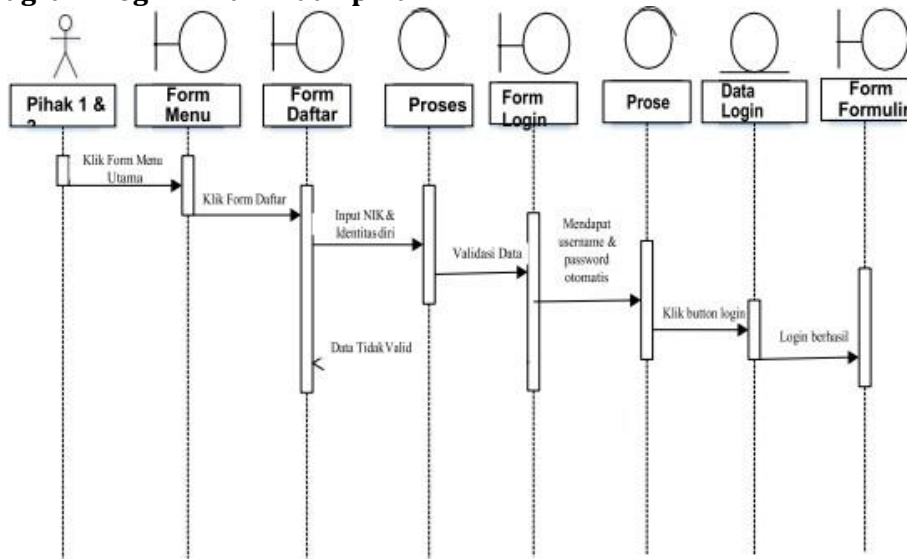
Pihak 1 & 2

Form Menu

Form Daftar

Proses

Form Login

Prose

Data Login

Form Formulir

Klik Form Menu Utama

Klik Form Daftar

Input NIK & Identitas diri

Validasi Data

Mendapat username & password otomatis

Klik button login

Login berhasil

Data Tidak Valid